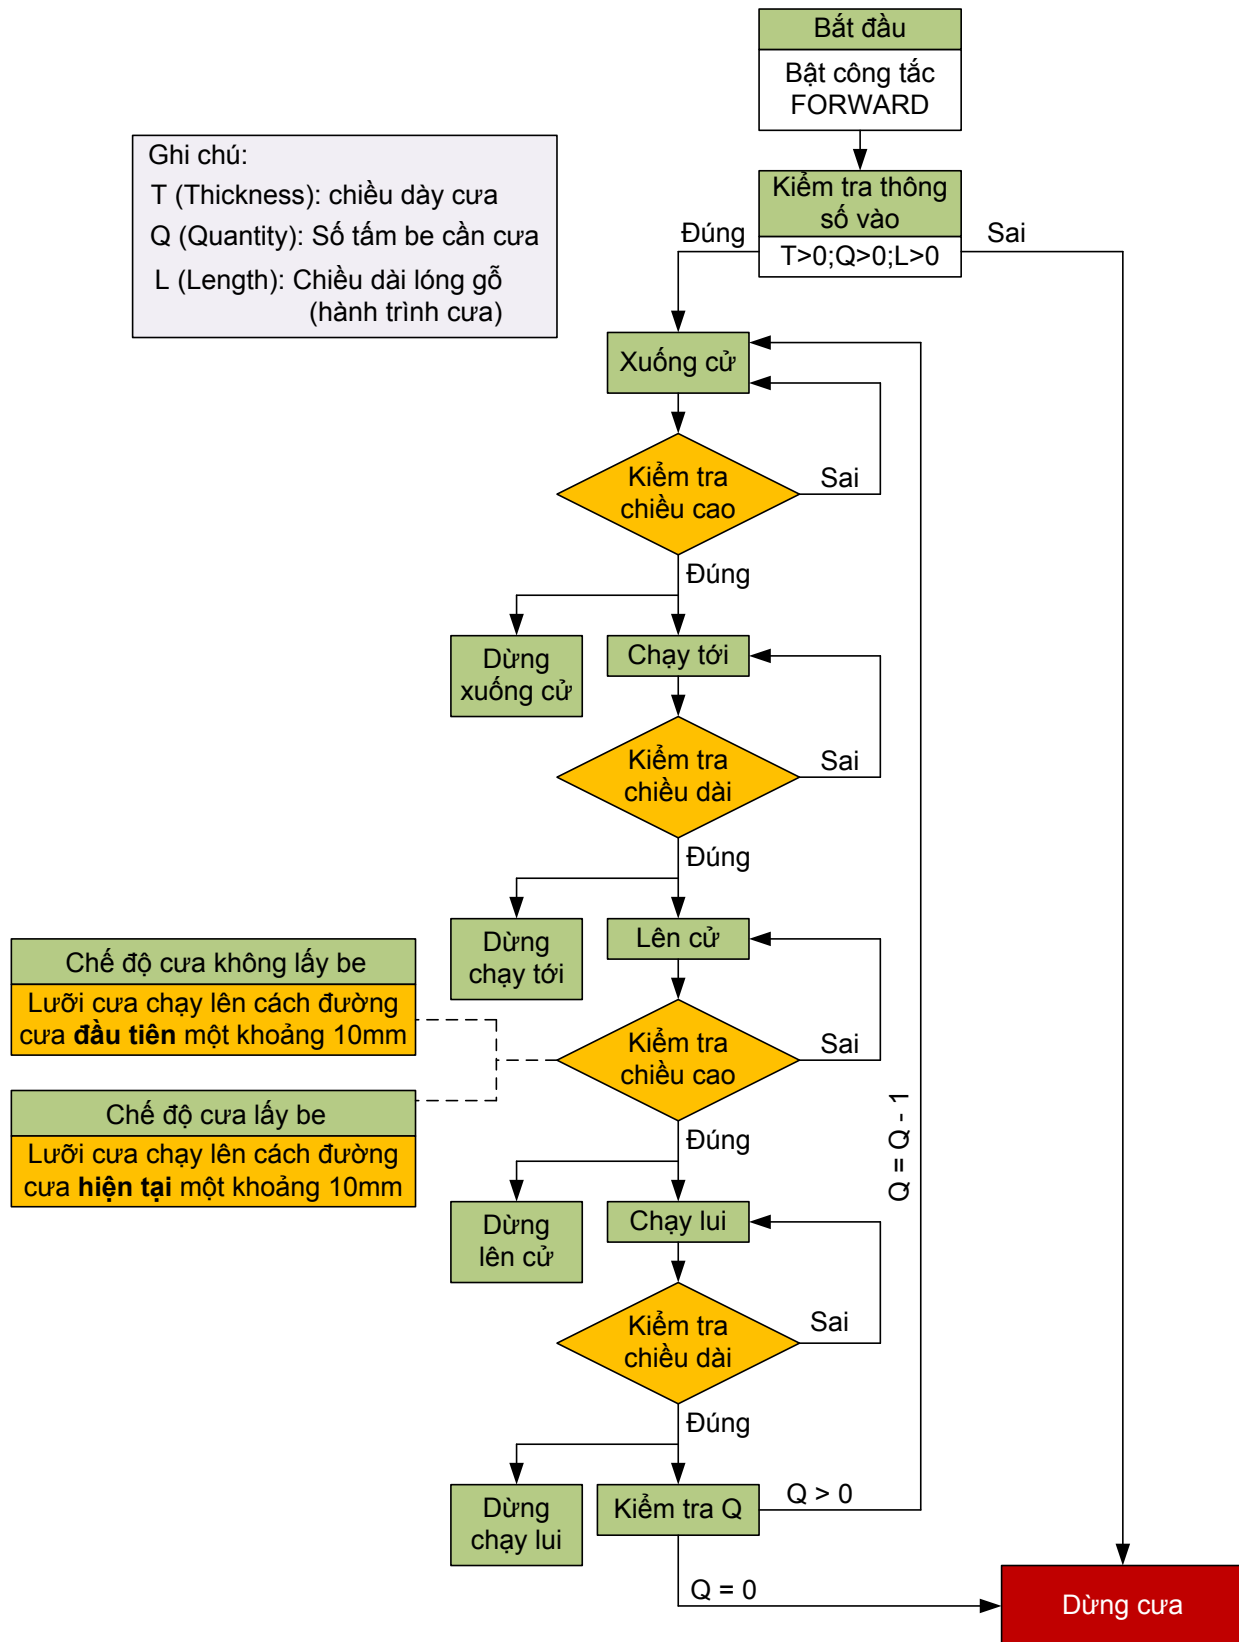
Bắt đầu
Bật công tắc FORWARD

Ghi chú:
T (Thickness): chiều dày cưa
Q (Quantity): Số tấm be cần cưa
L (Length): Chiều dài lóng gỗ (hành trình cưa)

Kiểm tra thông số vào
T>0;Q>0;L>0
Đúng
Sai

Xuống cử
Kiểm tra chiều cao
Sai
Đúng
Dừng xuống cử
Chạy tới
Kiểm tra chiều dài
Sai
Đúng
Dừng chạy tới
Lên cử

Chế độ cưa không lấy be
Lưỡi cưa chạy lên cách đường cưa **đầu tiên** một khoảng 10mm

Kiểm tra chiều cao
Sai

Chế độ cưa lấy be
Lưỡi cưa chạy lên cách đường cưa **hiện tại** một khoảng 10mm

Đúng
Q = Q - 1
Dừng lên cử
Chạy lui
Kiểm tra chiều dài
Sai
Đúng
Dừng chạy lui
Kiểm tra Q
Q > 0
Q = 0
Dừng cưa